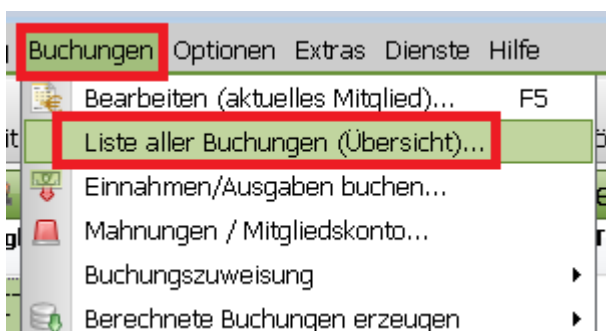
Buchungen Optionen Extras Dienste Hilfe

Bearbeiten (aktuelles Mitglied)... F5
Liste aller Buchungen (Übersicht)...
Einnahmen/Ausgaben buchen...
Mahnungen / Mitgliedskonto...
Buchungszuweisung
Berechnete Buchungen erzeugen